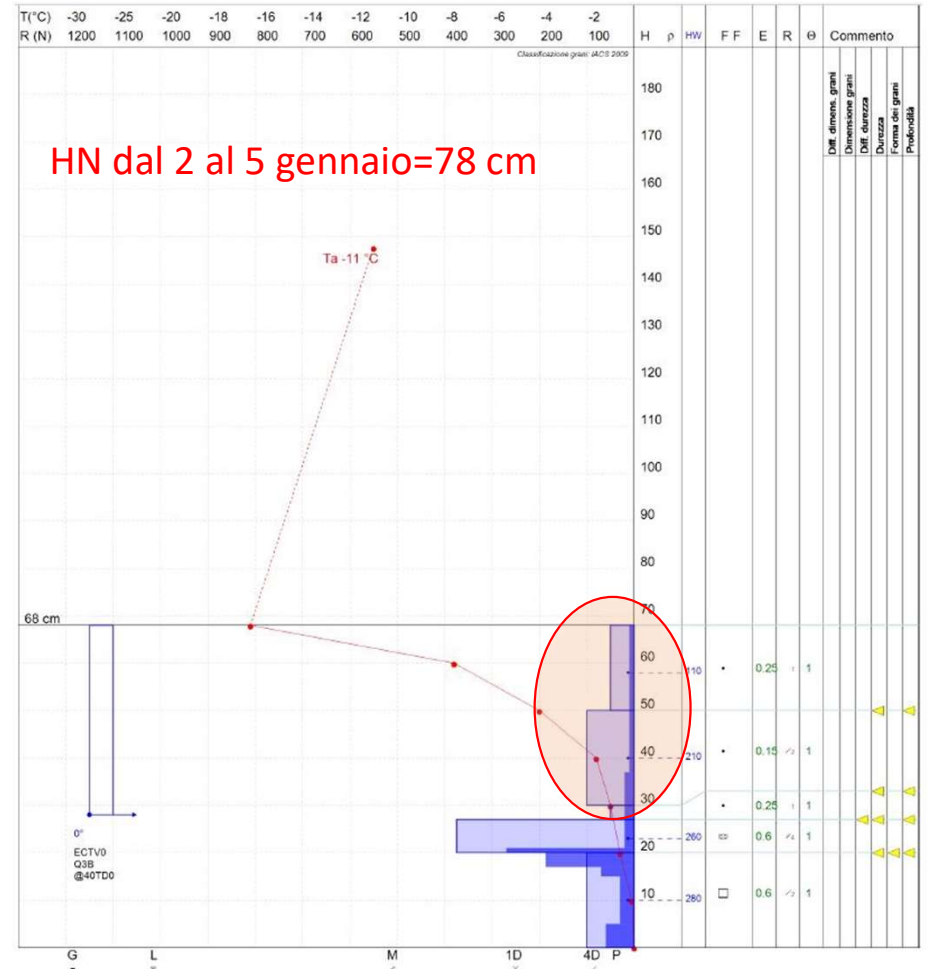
T(°C) -30 -25 -20 -18 -16 -14 -12 -10 -8 -6 -4 -2
R (N) 1200 1100 1000 900 800 700 600 500 400 300 200 100

H ρ HW F F E R Θ Commento

Classificazione grani: IACS 2009

Diff. dimens. grani
Dimensione grani
Diff. durezza
Durezza
Forma dei grani
Profondità

HN dal 2 al 5 gennaio=78 cm

Ta -11 °C

180
170
160
150
140
130
120
110
100
90
80
70
68 cm
60
50
40
30
20
10

110 • 0.25 1
210 • 0.15 1
• 0.25 1
260 0.6 1
280 □ 0.6 1

0°
ECTV0
Q3B
@40TD0

G L M 1D 4D P